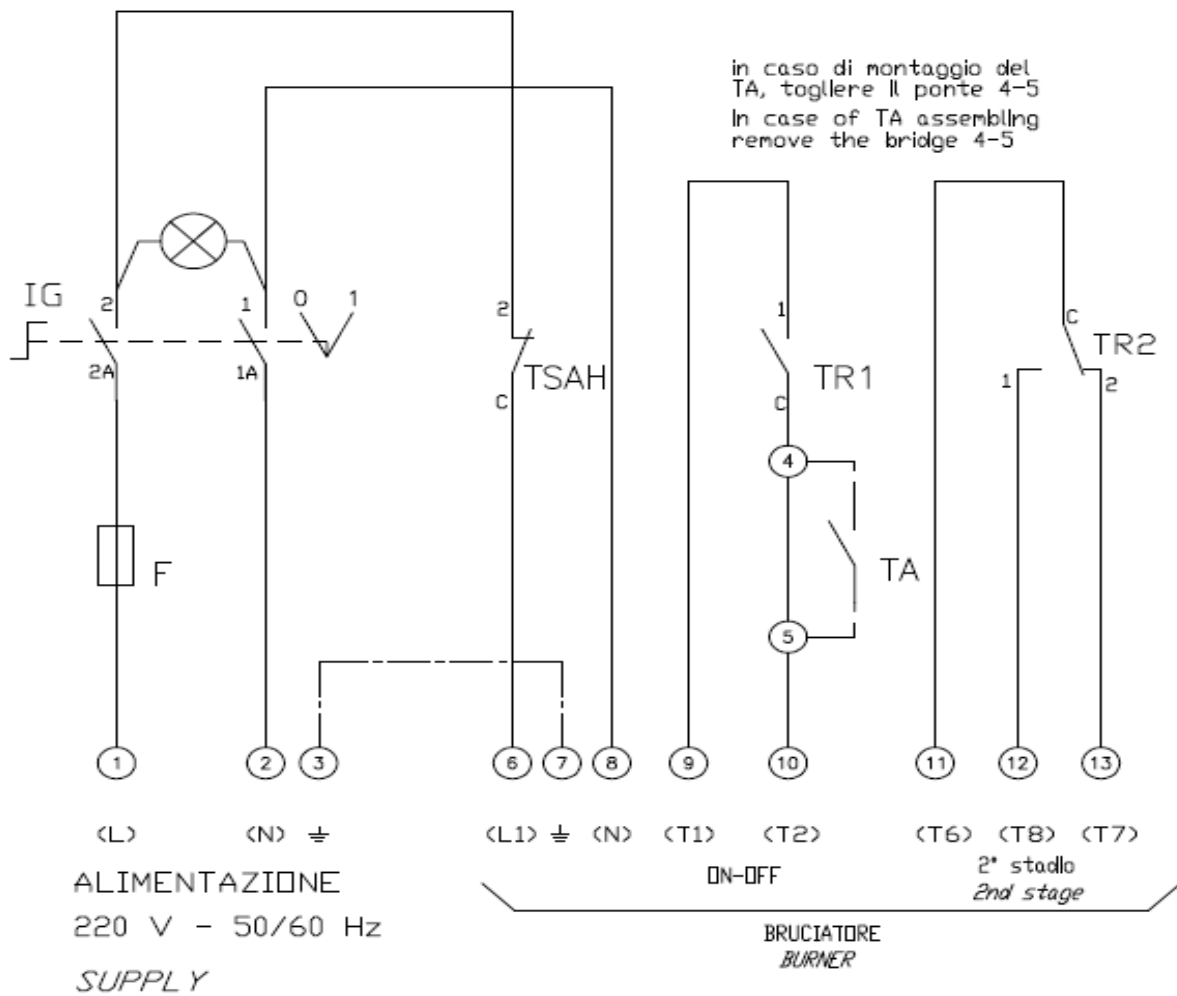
in caso di montaggio del TA, togliere il ponte 4-5

In case of TA assembling remove the bridge 4-5

IG

2

1

0

1

2A

1A

2

C

TSAH

1

C

TR1

C

TR2

1

2

4

TA

5

F

1

2

3

6

7

8

9

10

11

12

13

(L)

(N) ⏚

(L1) ⏚ (N)

(T1)

(T2)

(T6)

(T8)

(T7)

ON-OFF

2° stadio

2nd stage

ALIMENTAZIONE

220 V - 50/60 Hz

SUPPLY

BRUCIATORE

BURNER